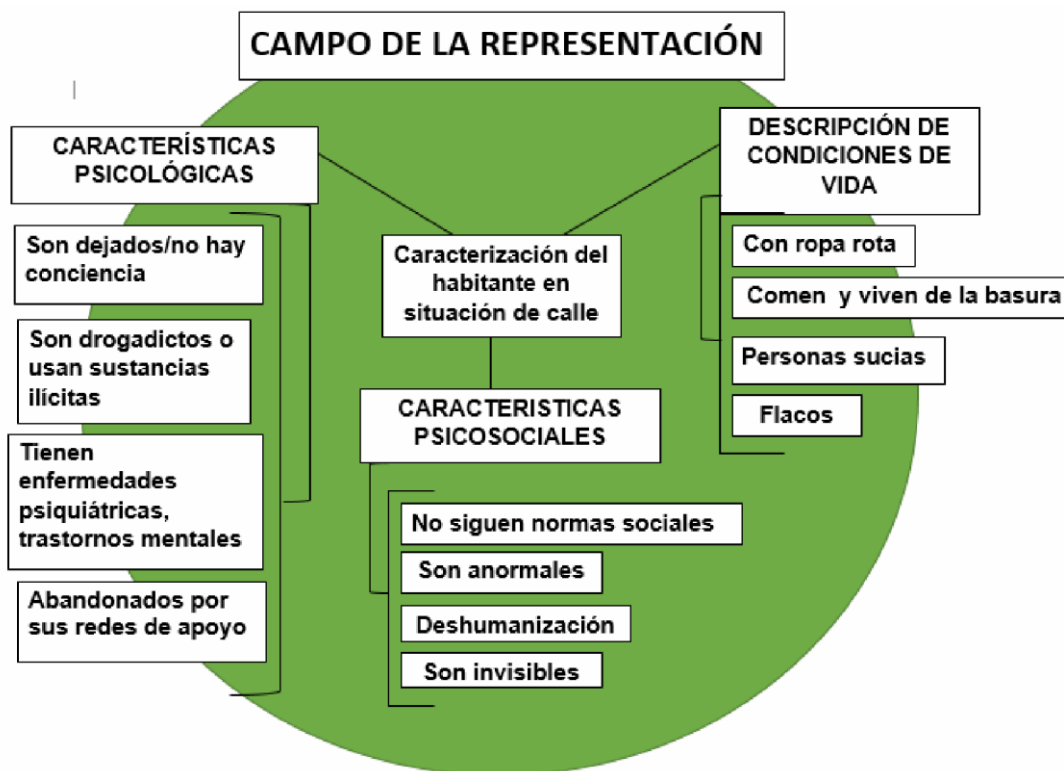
CAMPO DE LA REPRESENTACIÓN

CARACTERÍSTICAS PSICOLÓGICAS

Son dejados/no hay conciencia

Son drogadictos o usan sustancias ilícitas

Tienen enfermedades psiquiátricas, trastornos mentales

Abandonados por sus redes de apoyo

Caracterización del habitante en situación de calle

CARACTERISTICAS PSICOSOCIALES

No siguen normas sociales

Son anormales

Deshumanización

Son invisibles

DESCRIPCIÓN DE CONDICIONES DE VIDA

Con ropa rota

Comen y viven de la basura

Personas sucias

Flacos